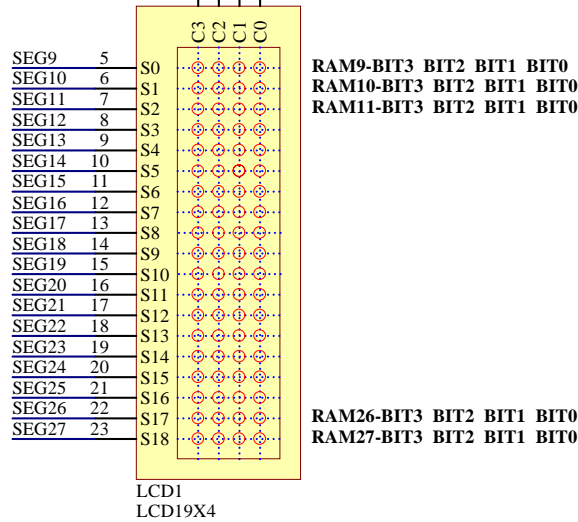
C3 C2 C1 C0

| | | |
|---|---|---|
| SEG9 | 5 | S0 |
| SEG10 | 6 | S1 |
| SEG11 | 7 | S2 |
| SEG12 | 8 | S3 |
| SEG13 | 9 | S4 |
| SEG14 | 10 | S5 |
| SEG15 | 11 | S6 |
| SEG16 | 12 | S7 |
| SEG17 | 13 | S8 |
| SEG18 | 14 | S9 |
| SEG19 | 15 | S10 |
| SEG20 | 16 | S11 |
| SEG21 | 17 | S12 |
| SEG22 | 18 | S13 |
| SEG23 | 19 | S14 |
| SEG24 | 20 | S15 |
| SEG25 | 21 | S16 |
| SEG26 | 22 | S17 |
| SEG27 | 23 | S18 |

RAM9-BIT3 BIT2 BIT1 BIT0
RAM10-BIT3 BIT2 BIT1 BIT0
RAM11-BIT3 BIT2 BIT1 BIT0

RAM26-BIT3 BIT2 BIT1 BIT0
RAM27-BIT3 BIT2 BIT1 BIT0

LCD1
LCD19X4